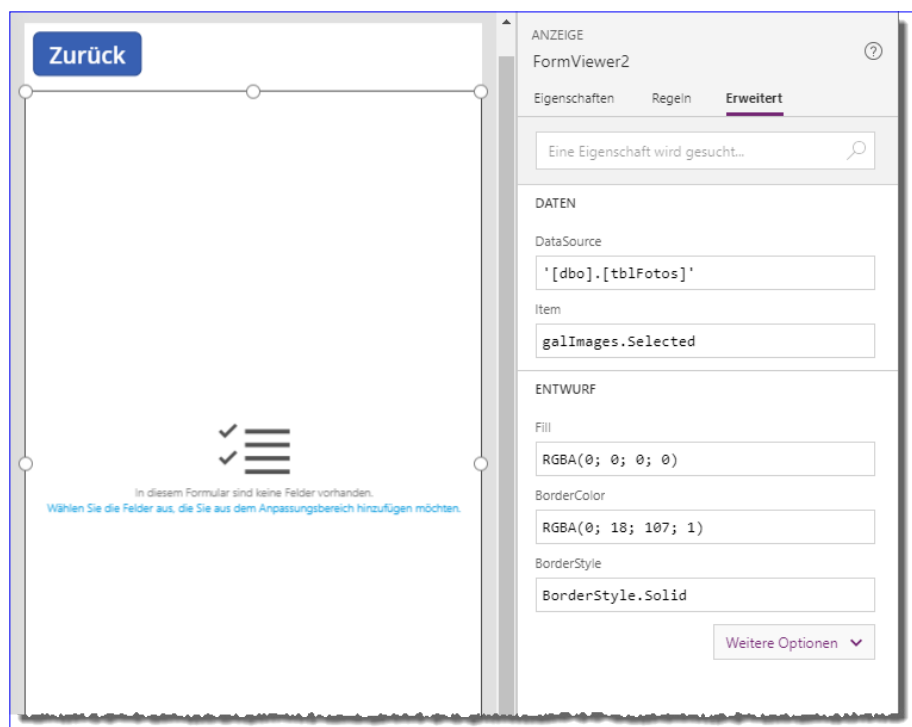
Zurück

In diesem Formular sind keine Felder vorhanden.
Wählen Sie die Felder aus, die Sie aus dem Anpassungsbereich hinzufügen möchten.

ANZEIGE
FormViewer2

Eigenschaften Regeln Erweitert

Eine Eigenschaft wird gesucht...

DATEN

DataSource
'[dbo].[tblFotos]'

Item
galImages.Selected

ENTWURF

Fill
RGBA(0; 0; 0; 0)

BorderColor
RGBA(0; 18; 107; 1)

BorderStyle
BorderStyle.Solid

Weitere Optionen